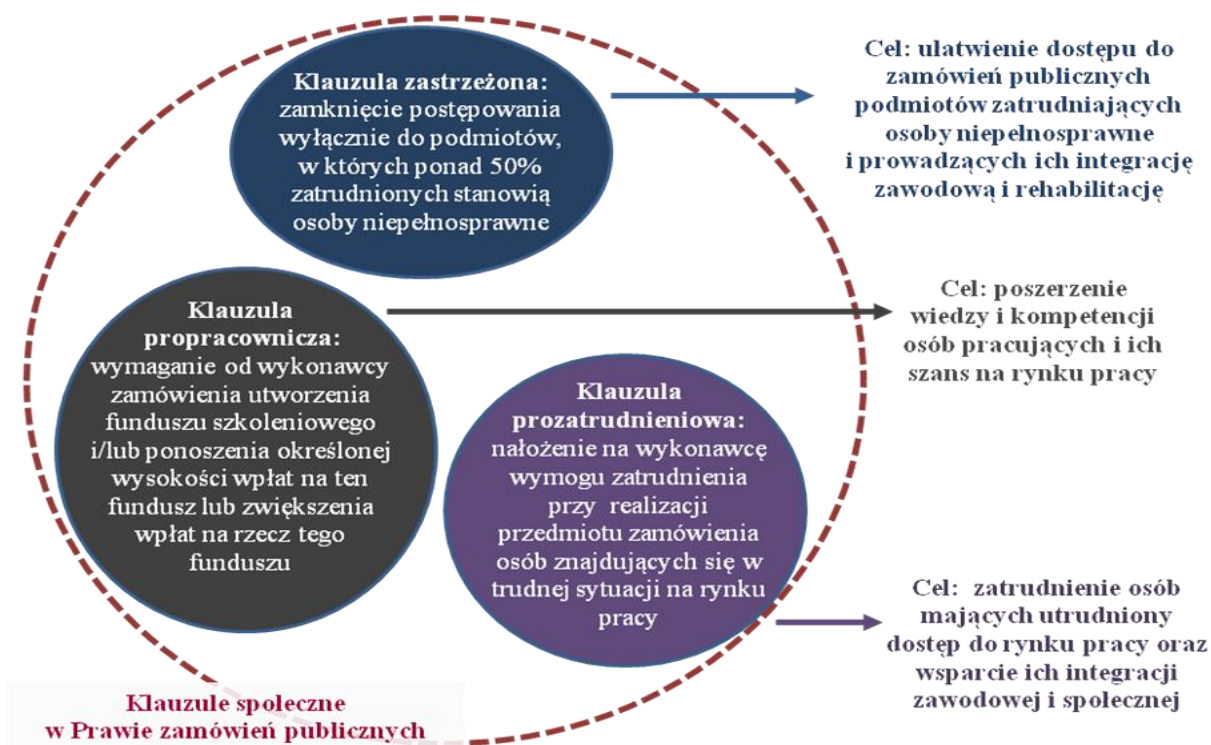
Klauzula zastrzeżona: zamknięcie postępowania wyłącznie do podmiotów, w których ponad 50% zatrudnionych stanowią osoby niepełnosprawne

Cel: ułatwienie dostępu do zamówień publicznych podmiotów zatrudniających osoby niepełnosprawne i prowadzących ich integrację zawodową i rehabilitację

Klauzula propracownicza: wymaganie od wykonawcy zamówienia utworzenia funduszu szkoleniowego i/lub ponoszenia określonej wysokości wpłat na ten fundusz lub zwiększenia wpłat na rzecz tego funduszu

Cel: poszerzenie wiedzy i kompetencji osób pracujących i ich szans na rynku pracy

Klauzula prozatrudnieniowa: nałożenie na wykonawcę wymogu zatrudnienia przy realizacji przedmiotu zamówienia osób znajdujących się w trudnej sytuacji na rynku pracy

Cel: zatrudnienie osób mających utrudniony dostęp do rynku pracy oraz wsparcie ich integracji zawodowej i społecznej

Klauzule społeczne w Prawie zamówień publicznych